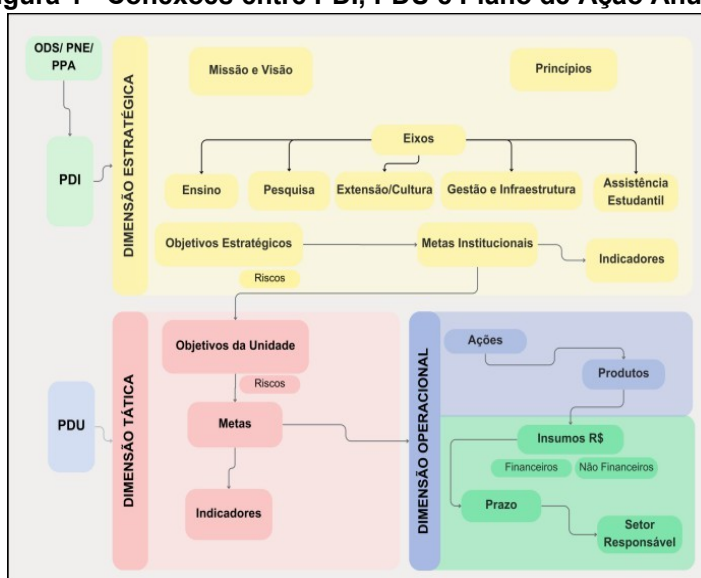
gura 1 - Conexões entre PDI, PDU e Plano de Ação Anu

ODS/ PNE/ PPA

PDI

DIMENSÃO ESTRATÉGICA

Missão e Visão

Princípios

Eixos

Ensino

Pesquisa

Extensão/Cultura

Gestão e Infraestrutura

Assistência Estudantil

Objetivos Estratégicos

Metas Institucionais

Indicadores

Riscos

PDU

DIMENSÃO TÁTICA

Objetivos da Unidade

Riscos

Metas

Indicadores

DIMENSÃO OPERACIONAL

Ações

Produtos

Insumos R$

Financeiros

Não Financeiros

Prazo

Setor Responsável